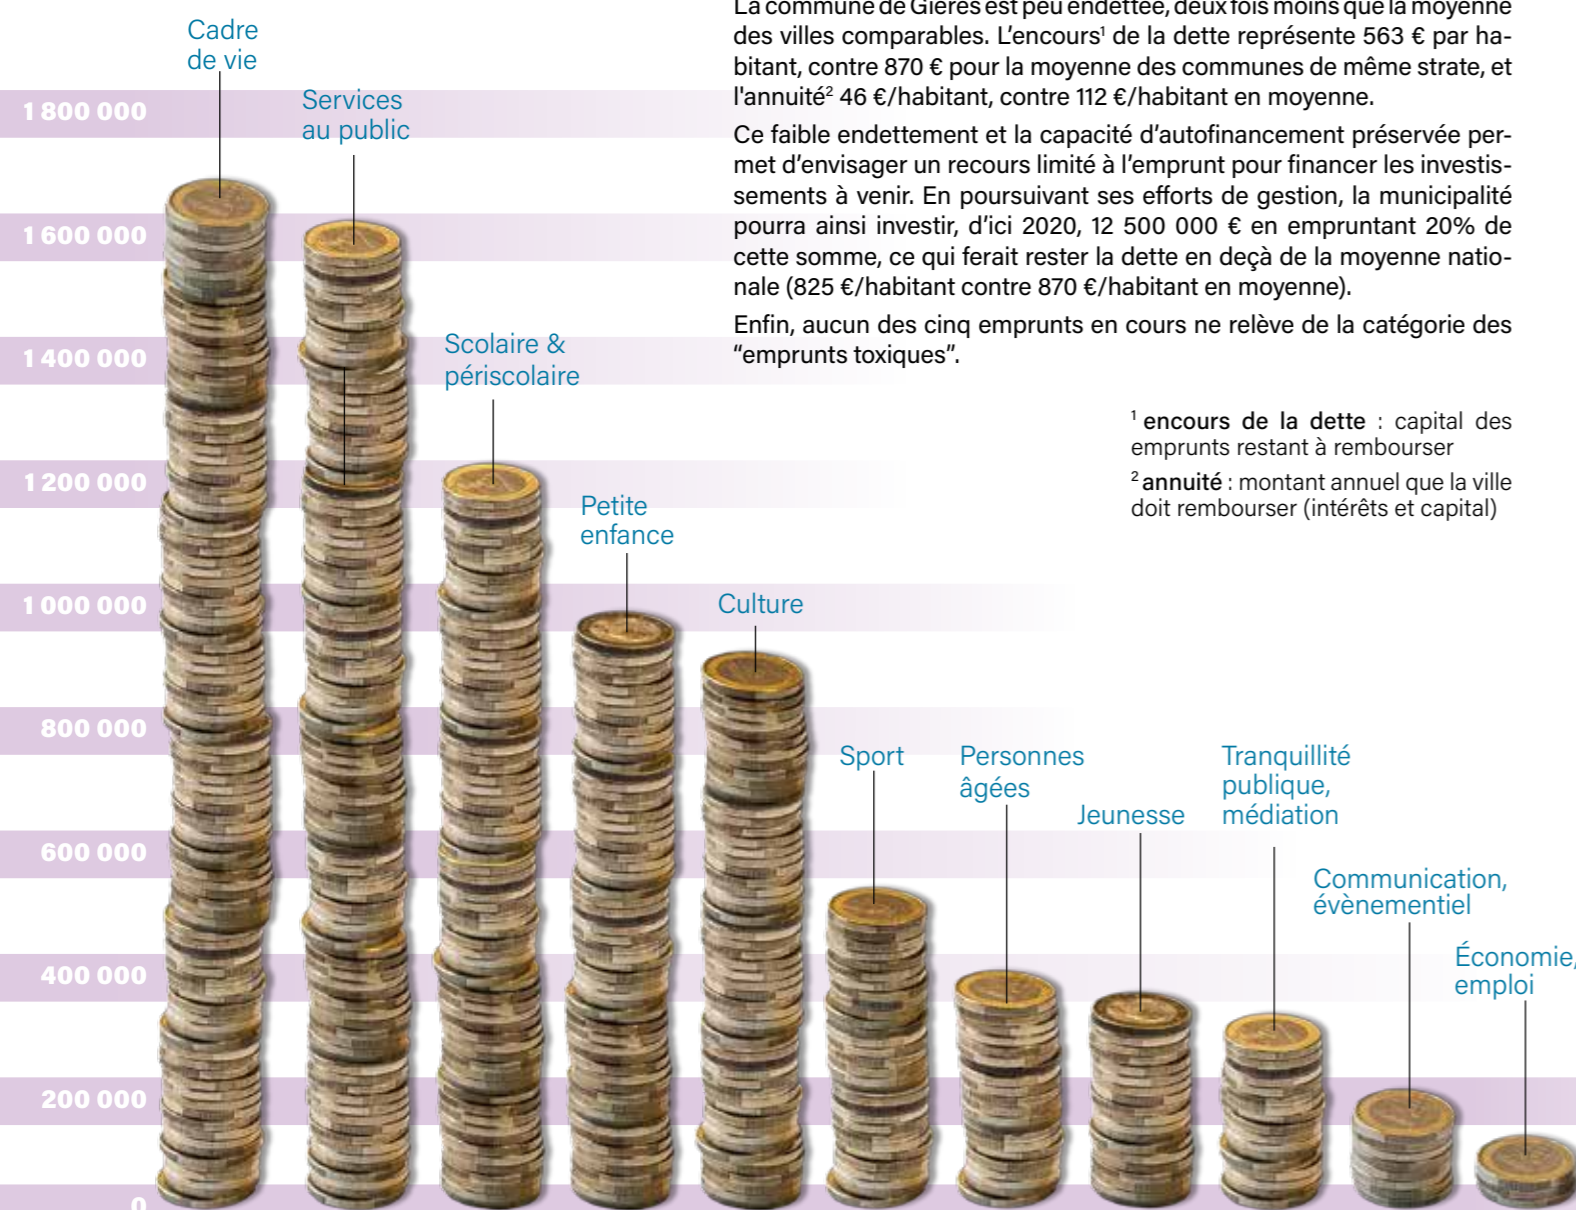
La commune de Gières est peu endettée, deux fois moins que la moyenne des villes comparables. L'encours¹ de la dette représente 563 € par habitant, contre 870 € pour la moyenne des communes de même strate, et l'annuité² 46 €/habitant, contre 112 €/habitant en moyenne.

Ce faible endettement et la capacité d'autofinancement préservée permet d'envisager un recours limité à l'emprunt pour financer les investissements à venir. En poursuivant ses efforts de gestion, la municipalité pourra ainsi investir, d'ici 2020, 12 500 000 € en empruntant 20% de cette somme, ce qui ferait rester la dette en deçà de la moyenne nationale (825 €/habitant contre 870 €/habitant en moyenne).

Enfin, aucun des cinq emprunts en cours ne relève de la catégorie des "emprunts toxiques".

¹ **encours de la dette** : capital des emprunts restant à rembourser

² **annuité** : montant annuel que la ville doit rembourser (intérêts et capital)

1 800 000
1 600 000
1 400 000
1 200 000
1 000 000
800 000
600 000
400 000
200 000
0

Cadre de vie
Services au public
Scolaire & périscolaire
Petite enfance
Culture
Sport
Personnes âgées
Jeunesse
Tranquillité publique, médiation
Communication, évènementiel
Économie, emploi